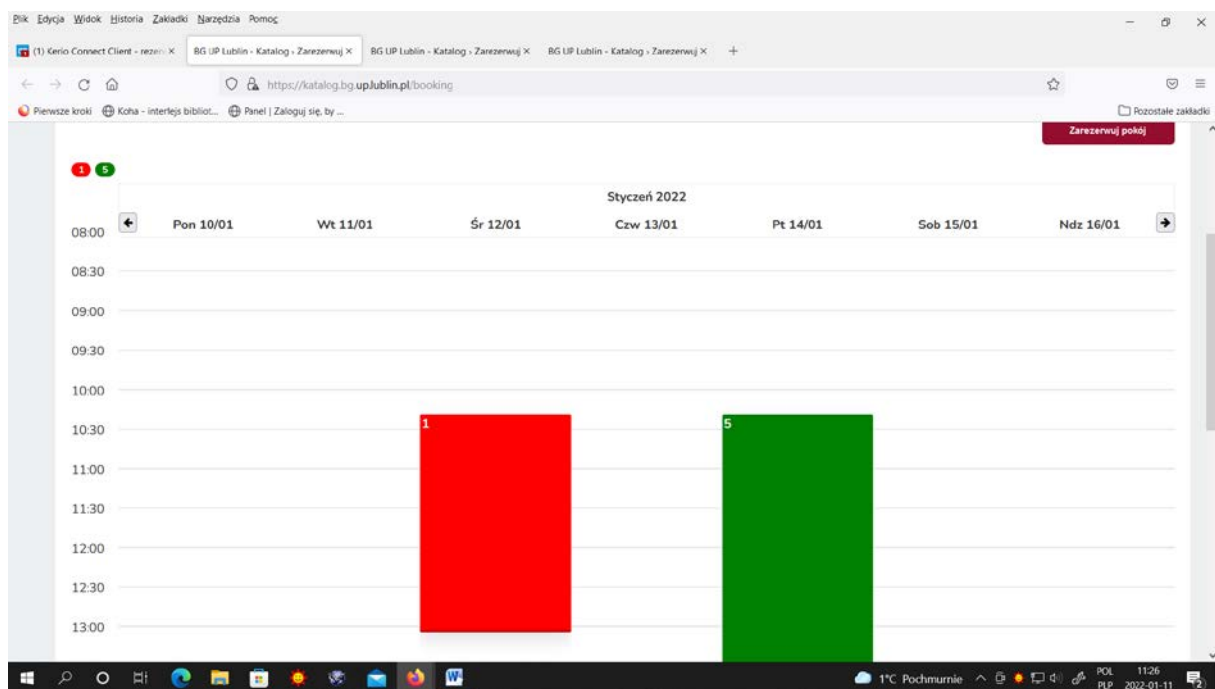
Plik Edycja Widok Historia Zakładki Narzędzia Pomoc

(1) Kerio Connect Client - rezer ×
BG UP Lublin - Katalog › Zarezerwuj ×
BG UP Lublin - Katalog › Zarezerwuj ×
BG UP Lublin - Katalog › Zarezerwuj ×
+

https://katalog.bg.up.lublin.pl/booking

Pierwsze kroki
Koha - interfejs bibliot...
Panel | Zaloguj się, by ...
Pozostałe zakładki

Zarezerwuj pokój

1 5

Styczeń 2022

| | Pon 10/01 | Wt 11/01 | Śr 12/01 | Czw 13/01 | Pt 14/01 | Sob 15/01 | Ndz 16/01 |
|---|---|---|---|---|---|---|---|
| 08:00 | | | | | | | |
| 08:30 | | | | | | | |
| 09:00 | | | | | | | |
| 09:30 | | | | | | | |
| 10:00 | | | | | | | |
| 10:30 | | | 1 | | 5 | | |
| 11:00 | | | | | | | |
| 11:30 | | | | | | | |
| 12:00 | | | | | | | |
| 12:30 | | | | | | | |
| 13:00 | | | | | | | |

1°C Pochmurnie
POL PLP
11:26
2022-01-11